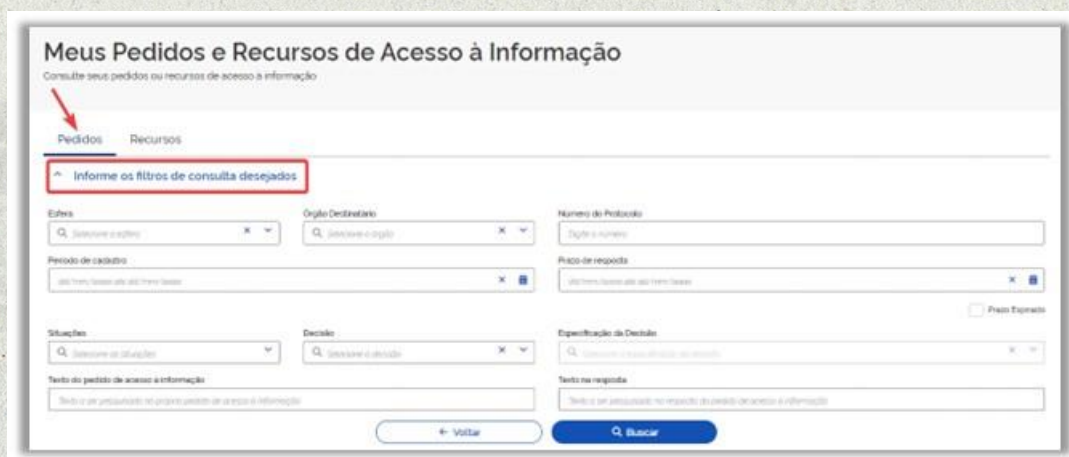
Meus Pedidos e Recursos de Acesso à Informação

Consulte seus pedidos ou recursos de acesso a informação

Pedidos Recursos

^ Informe os filtros de consulta desejados

Esfera
Selecione a esfera

Órgão Destinatário
Selecione o órgão

Número do Protocolo
Digite o número

Período de cadastro
dd/mm/aaaa até dd/mm/aaaa

Prazo de resposta
dd/mm/aaaa até dd/mm/aaaa

Prazo Expirado

Situações
Selecione as situações

Decisão
Selecione a decisão

Especificação da Decisão
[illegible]

Texto do pedido de acesso à informação
Texto a ser pesquisado no próprio pedido de acesso à informação

Texto na resposta
Texto a ser pesquisado na resposta do pedido de acesso à informação

← Voltar

Buscar